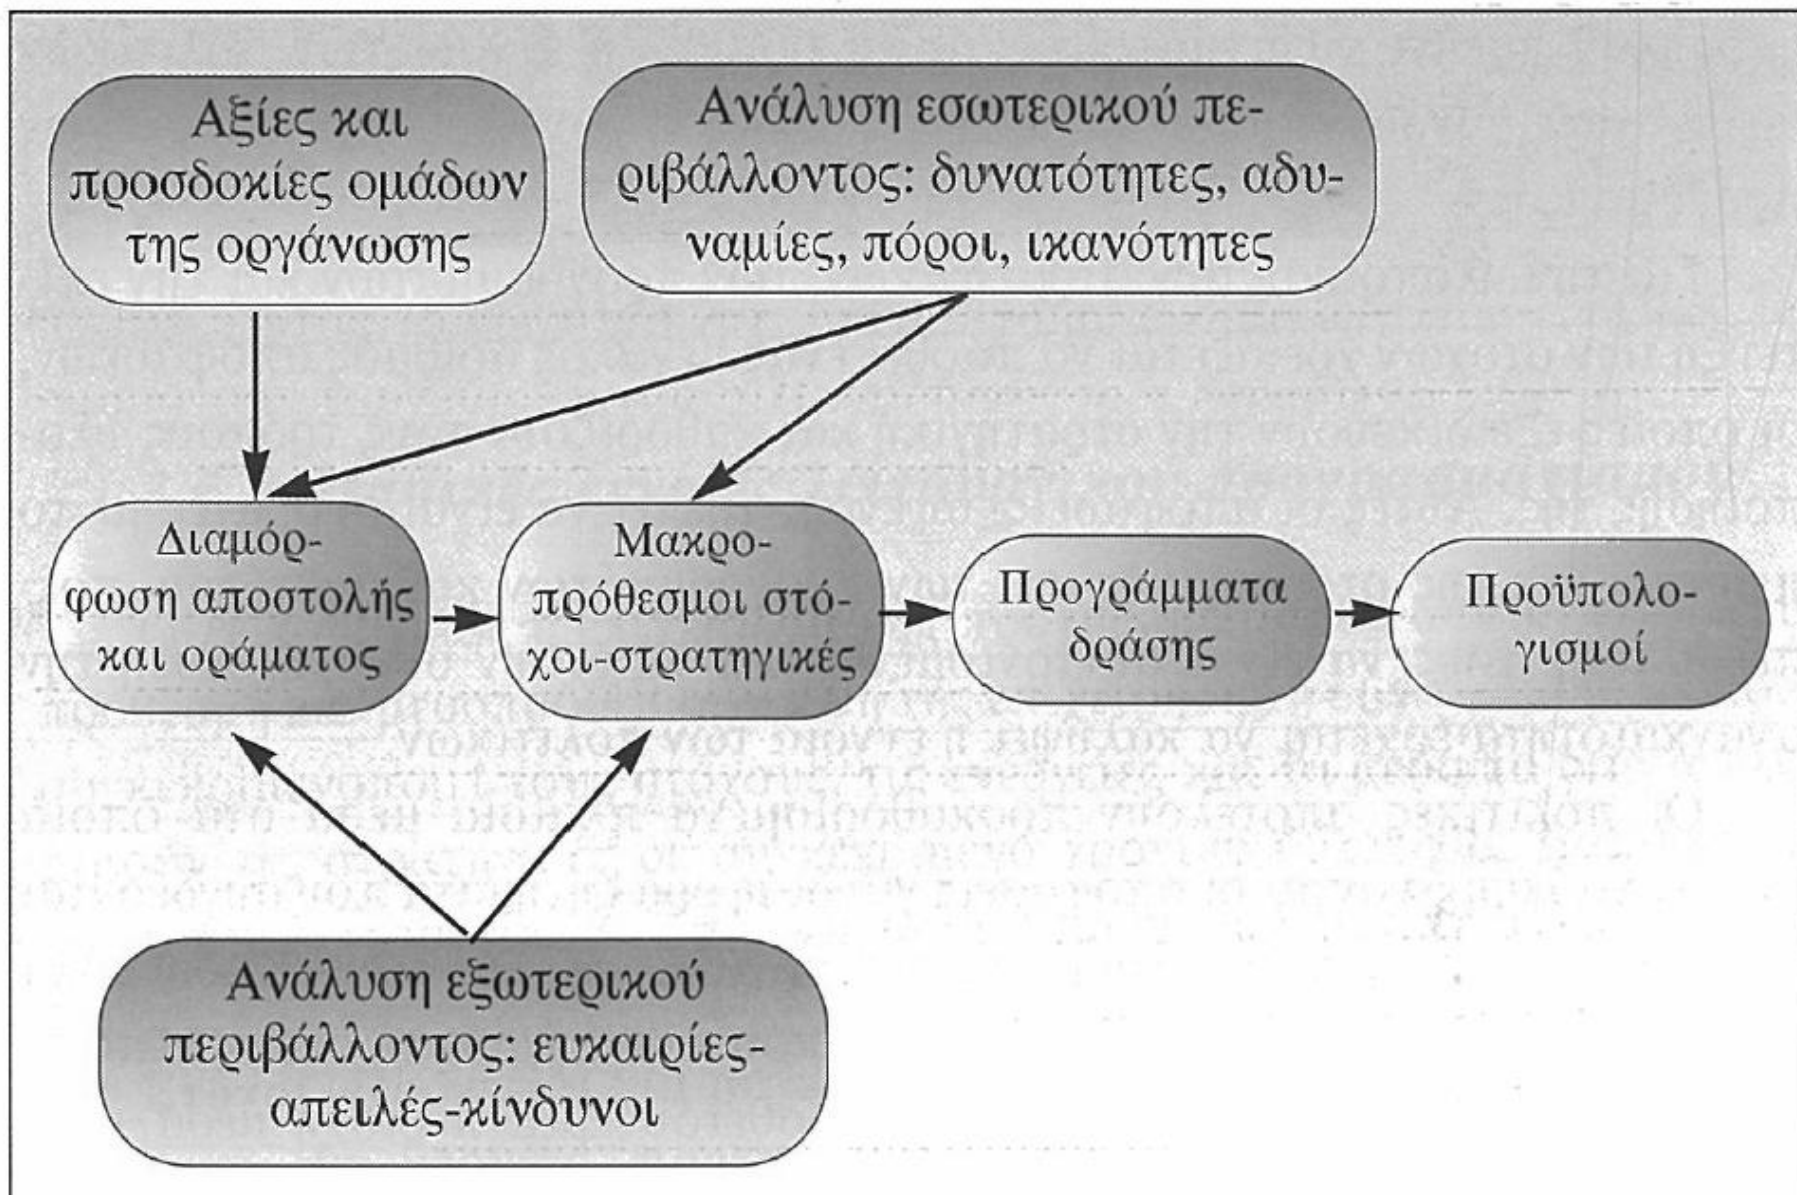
Αξίες και προσδοκίες ομάδων της οργάνωσης

Ανάλυση εσωτερικού περιβάλλοντος: δυνατότητες, αδυναμίες, πόροι, ικανότητες

Διαμόρφωση αποστολής και οράματος

Μακροπρόθεσμοι στόχοι-στρατηγικές

Προγράμματα δράσης

Προϋπολογισμοί

Ανάλυση εξωτερικού περιβάλλοντος: ευκαιρίες-απειλές-κίνδυνοι